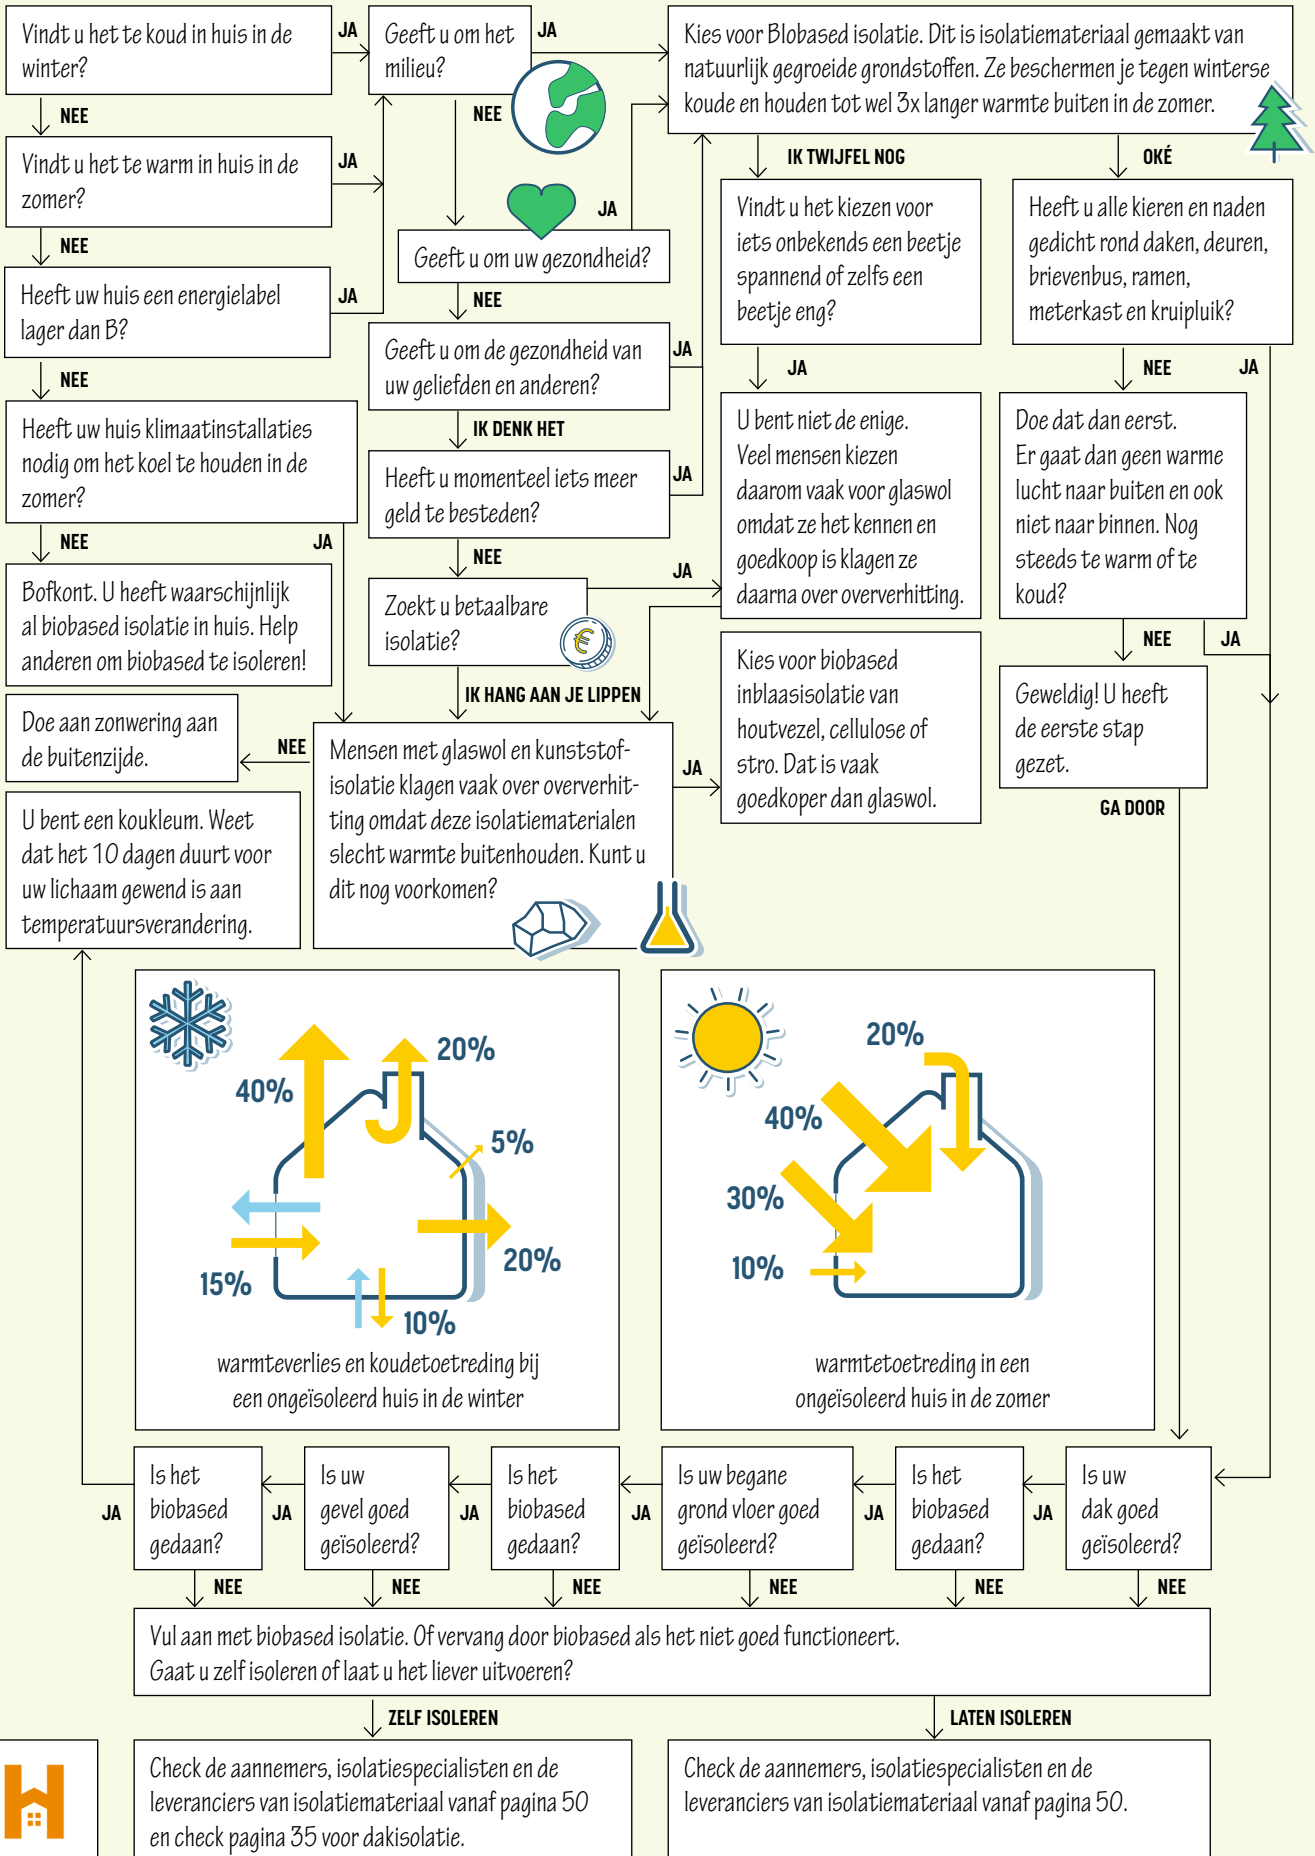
Vindt u het te koud in huis in de winter?

JA

NEE

Vindt u het te warm in huis in de zomer?

JA

NEE

Heeft uw huis een energielabel lager dan B?

JA

NEE

Heeft uw huis klimaatinstallaties nodig om het koel te houden in de zomer?

NEE

JA

Bofkont. U heeft waarschijnlijk al biobased isolatie in huis. Help anderen om biobased te isoleren!

Doe aan zonwering aan de buitenzijde.

NEE

U bent een koukleum. Weet dat het 10 dagen duurt voor uw lichaam gewend is aan temperatuursverandering.

Geeft u om het milieu?

JA

NEE

JA

Geeft u om uw gezondheid?

NEE

Geeft u om de gezondheid van uw geliefden en anderen?

JA

IK DENK HET

Heeft u momenteel iets meer geld te besteden?

JA

NEE

Zoekt u betaalbare isolatie?

JA

IK HANG AAN JE LIPPEN

Mensen met glaswol en kunststofisolatie klagen vaak over oververhitting omdat deze isolatiematerialen slecht warmte buitenhouden. Kunt u dit nog voorkomen?

JA

Kies voor Blobased isolatie. Dit is isolatiemateriaal gemaakt van natuurlijk gegroeide grondstoffen. Ze beschermen je tegen winterse koude en houden tot wel 3x langer warmte buiten in de zomer.

IK TWIJFEL NOG

Vindt u het kiezen voor iets onbekends een beetje spannend of zelfs een beetje eng?

JA

U bent niet de enige. Veel mensen kiezen daarom vaak voor glaswol omdat ze het kennen en goedkoop is klagen ze daarna over oververhitting.

Kies voor biobased inblaasisolatie van houtvezel, cellulose of stro. Dat is vaak goedkoper dan glaswol.

OKÉ

Heeft u alle kieren en naden gedicht rond daken, deuren, brievenbus, ramen, meterkast en kruipluik?

NEE

JA

Doe dat dan eerst. Er gaat dan geen warme lucht naar buiten en ook niet naar binnen. Nog steeds te warm of te koud?

NEE

JA

Geweldig! U heeft de eerste stap gezet.

GA DOOR

40%

20%

5%

20%

15%

10%

warmteverlies en koudetoetreding bij een ongeïsoleerd huis in de winter

20%

40%

30%

10%

warmtetoetreding in een ongeïsoleerd huis in de zomer

Is het biobased gedaan?

JA

NEE

Is uw gevel goed geïsoleerd?

JA

NEE

Is het biobased gedaan?

JA

NEE

Is uw begane grond vloer goed geïsoleerd?

JA

NEE

Is het biobased gedaan?

JA

NEE

Is uw dak goed geïsoleerd?

JA

NEE

Vul aan met biobased isolatie. Of vervang door biobased als het niet goed functioneert. Gaat u zelf isoleren of laat u het liever uitvoeren?

ZELF ISOLEREN

LATEN ISOLEREN

Check de aannemers, isolatiespecialisten en de leveranciers van isolatiemateriaal vanaf pagina 50 en check pagina 35 voor dakisolatie.

Check de aannemers, isolatiespecialisten en de leveranciers van isolatiemateriaal vanaf pagina 50.